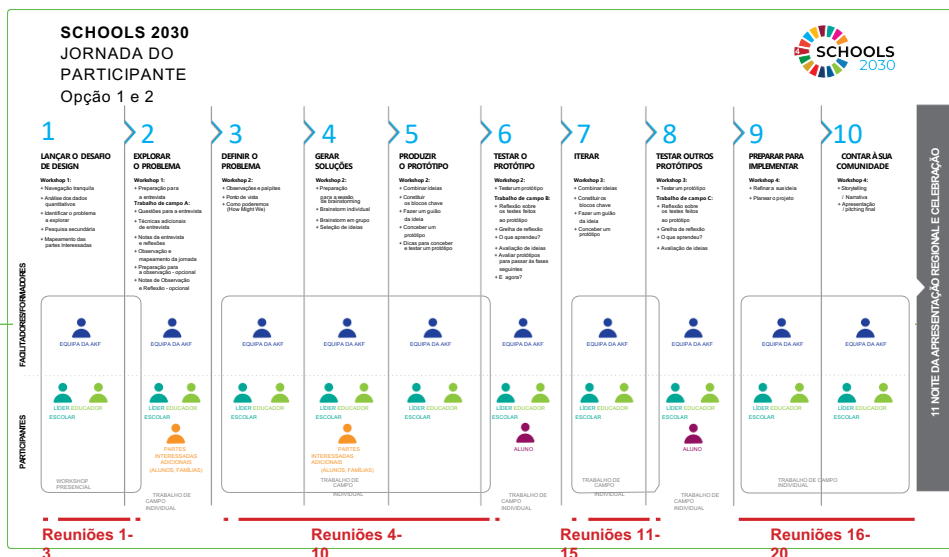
SCHOOLS 2030
JORNADA DO PARTICIPANTE
Opção 1 e 2

SCHOOLS 2030

1
LANÇAR O DESAFIO DE DESIGN
Workshop 1:
• Navegação tranquila
• Análise dos dados quantitativos
• Identificar o problema a explorar
• Pesquisa secundária
• Mapeamento das partes interessadas

2
EXPLORAR O PROBLEMA
Workshop 1:
• Preparação para a entrevista
Trabalho de campo A:
• Questões para a entrevista
• Técnicas adicionais de entrevista
• Notas de entrevista e reflexões
• Observação e mapeamento da jornada
• Preparação para a observação - opcional
• Notas de Observação e Reflexão - opcional

3
DEFINIR O PROBLEMA
Workshop 2:
• Observações e palpites
• Ponto de vista
• Como poderemos (How Might We)

4
GERAR SOLUÇÕES
Workshop 2:
• Preparação para a sessão de brainstorming
• Brainstorm individual
• Brainstorm em grupo
• Seleção de ideias

5
PRODUZIR O PROTÓTIPO
Workshop 2:
• Combinar ideias
• Construir os blocos chave
• Fazer um guião da ideia
• Conceber um protótipo
• Dicas para conceber e testar um protótipo

6
TESTAR O PROTÓTIPO
Workshop 2:
• Testar um protótipo
Trabalho de campo B:
• Reflexão sobre os testes feitos ao protótipo
• Grelha de reflexão
• O que aprendeu?
• Avaliação de ideias
• Avaliar protótipos para passar às fases seguintes
• E agora?

7
ITERAR
Workshop 3:
• Combinar ideias
• Construir os blocos chave
• Fazer um guião da ideia
• Conceber um protótipo

8
TESTAR OUTROS PROTÓTIPOS
Workshop 3:
• Testar um protótipo
Trabalho de campo C:
• Reflexão sobre os testes feitos ao protótipo
• Grelha de reflexão
• O que aprendeu?
• Avaliação de ideias

9
PREPARAR PARA IMPLEMENTAR
Workshop 4:
• Refinar a sua ideia
• Planear o projeto

10
CONTAR À SUA COMUNIDADE
Workshop 4:
• Storytelling / Narrativa
• Apresentação / pitching final

11 NOTE DA APRESENTAÇÃO REGIONAL E CELEBRAÇÃO

FACILITADORES/FORMADORES
EQUIPA DA AKF
EQUIPA DA AKF
EQUIPA DA AKF
EQUIPA DA AKF
EQUIPA DA AKF
EQUIPA DA AKF
EQUIPA DA AKF
EQUIPA DA AKF
EQUIPA DA AKF
EQUIPA DA AKF

PARTICIPANTES
LÍDER ESCOLAR EDUCADOR
LÍDER ESCOLAR EDUCADOR
PARTES INTERESSADAS ADICIONAIS (ALUNOS, FAMÍLIAS)
LÍDER ESCOLAR EDUCADOR
LÍDER ESCOLAR EDUCADOR
PARTES INTERESSADAS ADICIONAIS (ALUNOS, FAMÍLIAS)
LÍDER ESCOLAR EDUCADOR
LÍDER ESCOLAR EDUCADOR
ALUNO
LÍDER ESCOLAR EDUCADOR
LÍDER ESCOLAR EDUCADOR
ALUNO
LÍDER ESCOLAR EDUCADOR
LÍDER ESCOLAR EDUCADOR

WORKSHOP PRESENCIAL
TRABALHO DE CAMPO INDIVIDUAL
TRABALHO DE CAMPO INDIVIDUAL
TRABALHO DE CAMPO INDIVIDUAL
TRABALHO DE CAMPO INDIVIDUAL
TRABALHO DE CAMPO INDIVIDUAL
TRABALHO DE CAMPO INDIVIDUAL

Reuniões 1-3
Reuniões 4-10
Reuniões 11-15
Reuniões 16-20